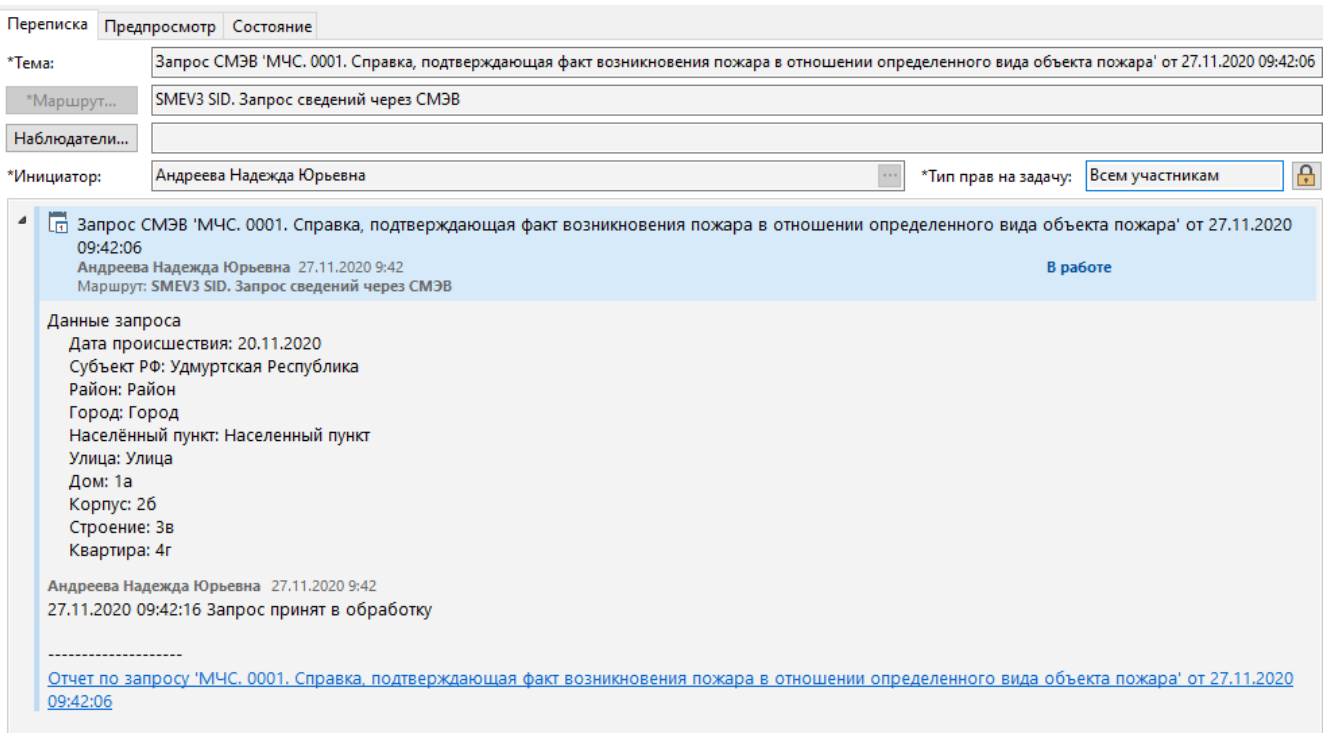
Переписка Предпросмотр Состояние

*Тема: Запрос СМЭВ 'МЧС. 0001. Справка, подтверждающая факт возникновения пожара в отношении определенного вида объекта пожара' от 27.11.2020 09:42:06

*Маршрут... SMEV3 SID. Запрос сведений через СМЭВ

Наблюдатели...

*Инициатор: Андреева Надежда Юрьевна ···

*Тип прав на задачу: Всем участникам

Запрос СМЭВ 'МЧС. 0001. Справка, подтверждающая факт возникновения пожара в отношении определенного вида объекта пожара' от 27.11.2020 09:42:06

Андреева Надежда Юрьевна 27.11.2020 9:42 В работе

Маршрут: SMEV3 SID. Запрос сведений через СМЭВ

Данные запроса
Дата происшествия: 20.11.2020
Субъект РФ: Удмуртская Республика
Район: Район
Город: Город
Населённый пункт: Населенный пункт
Улица: Улица
Дом: 1а
Корпус: 2б
Строение: 3в
Квартира: 4г

Андреева Надежда Юрьевна 27.11.2020 9:42
27.11.2020 09:42:16 Запрос принят в обработку

--------------------
Отчет по запросу 'МЧС. 0001. Справка, подтверждающая факт возникновения пожара в отношении определенного вида объекта пожара' от 27.11.2020 09:42:06